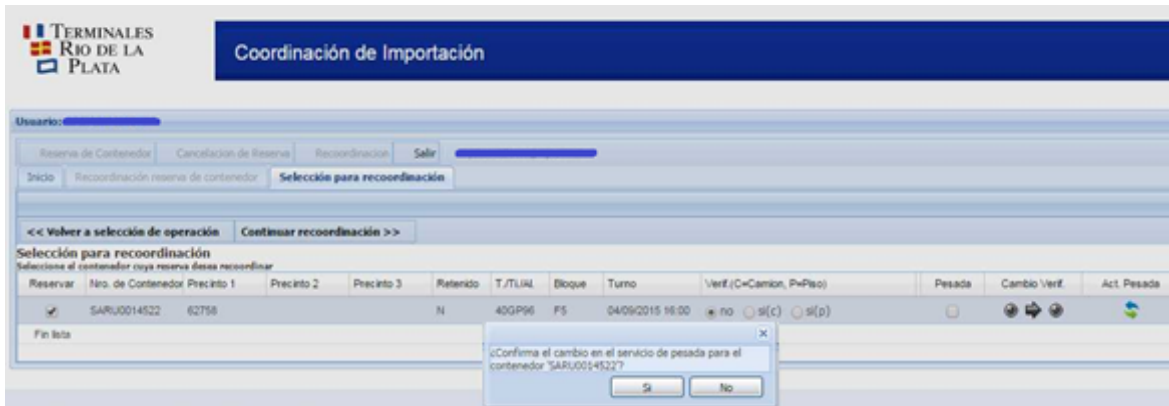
TERMINALES RIO DE LA PLATA

Coordinación de Importación

Usuario:

Reserva de Contenedor | Cancelacion de Reserva | Recoordinacion | Salir

Inicio | Recoordinación reserva de contenedor | Selección para recoordinación

<< Volver a selección de operación | Continuar recoordinación >>

Selección para recoordinación
Seleccione el contenedor cuya reserva desea recoordinar

| Reservar | Nro. de Contenedor | Precinto 1 | Precinto 2 | Precinto 3 | Retenido | T./TI./Al. | Bloque | Turno | Verif.(C=Camion, P=Piso) | Pesada | Cambio Verif. | Act. Pesada |
|---|---|---|---|---|---|---|---|---|---|---|---|---|
| ✔ | SARU0014522 | 62758 | | | N | 40GP96 | F5 | 04/09/2015 16:00 | no si(c) si(p) | | | |

Fin lista

¿Confirma el cambio en el servicio de pesada para el contenedor 'SARU0014522'?

Si | No